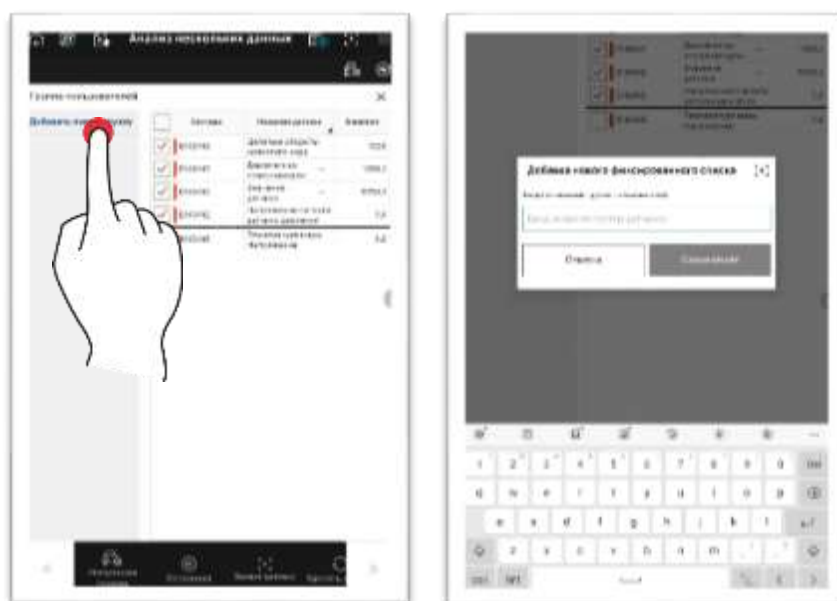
Анализ нескольких данных

Группа пользователей

Добавить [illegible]

| | Система | Название данных | Значение |
|---|---|---|---|
| ✓ | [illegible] | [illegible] | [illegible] |
| ✓ | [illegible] | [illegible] | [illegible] |
| ✓ | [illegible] | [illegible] | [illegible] |
| ✓ | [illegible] | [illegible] | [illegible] |
| | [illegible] | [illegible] | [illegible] |

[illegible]

Добавка нового фиксированного списка

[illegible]

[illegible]

Отмена

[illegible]

1 2 3 4 5 6 7 8 9 0

q w e r t y u i o p

a s d f g h j k l

z x c v b n m